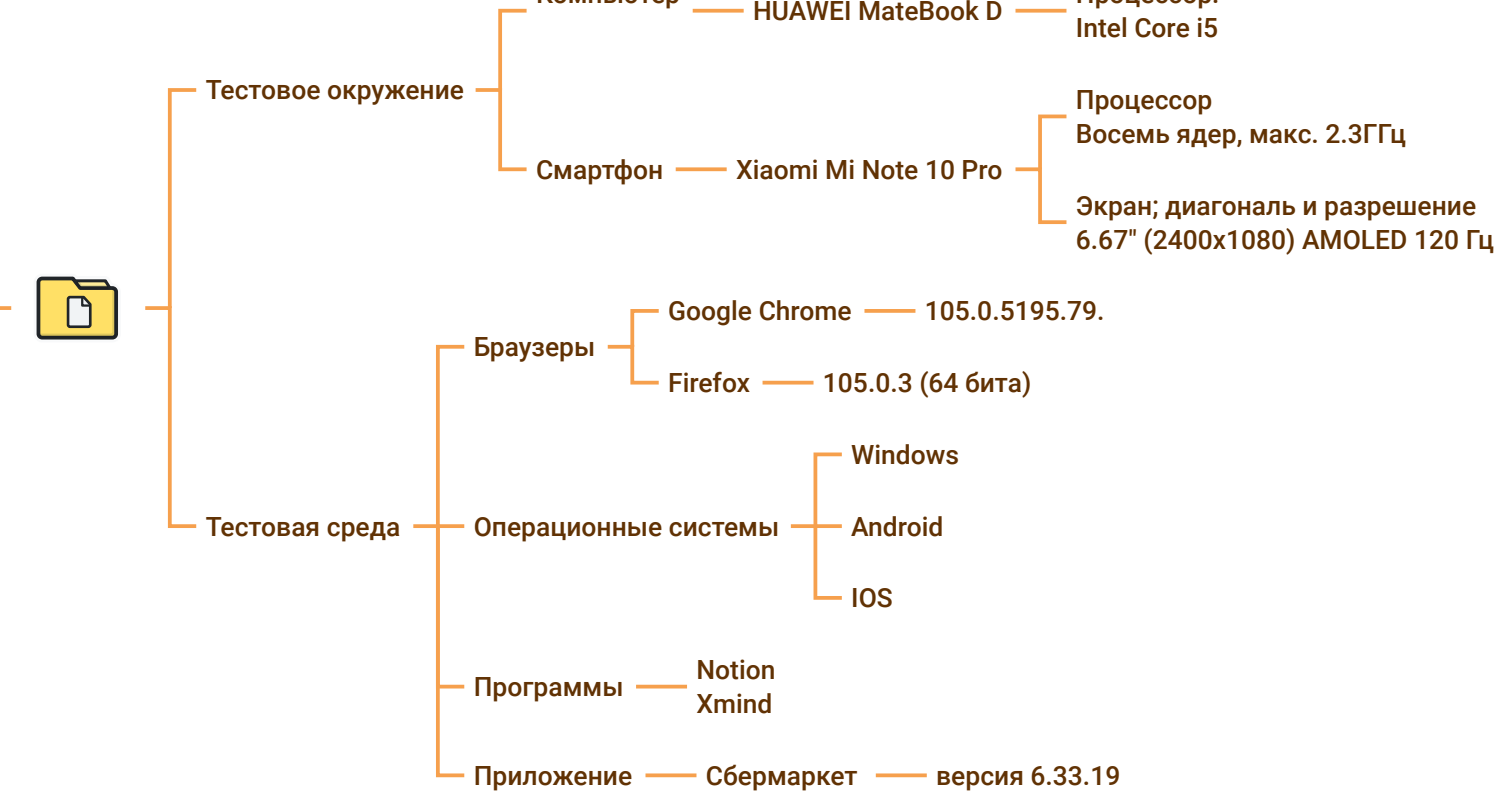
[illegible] — HUAWEI MateBook D — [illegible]
Intel Core i5

Тестовое окружение

Процессор
Восемь ядер, макс. 2.3ГГц

Смартфон — Xiaomi Mi Note 10 Pro

Экран; диагональ и разрешение
6.67" (2400x1080) AMOLED 120 Гц

Google Chrome — 105.0.5195.79.

Браузеры

Firefox — 105.0.3 (64 бита)

Windows

Тестовая среда — Операционные системы — Android

IOS

Программы — Notion
Xmind

Приложение — Сбермаркет — версия 6.33.19